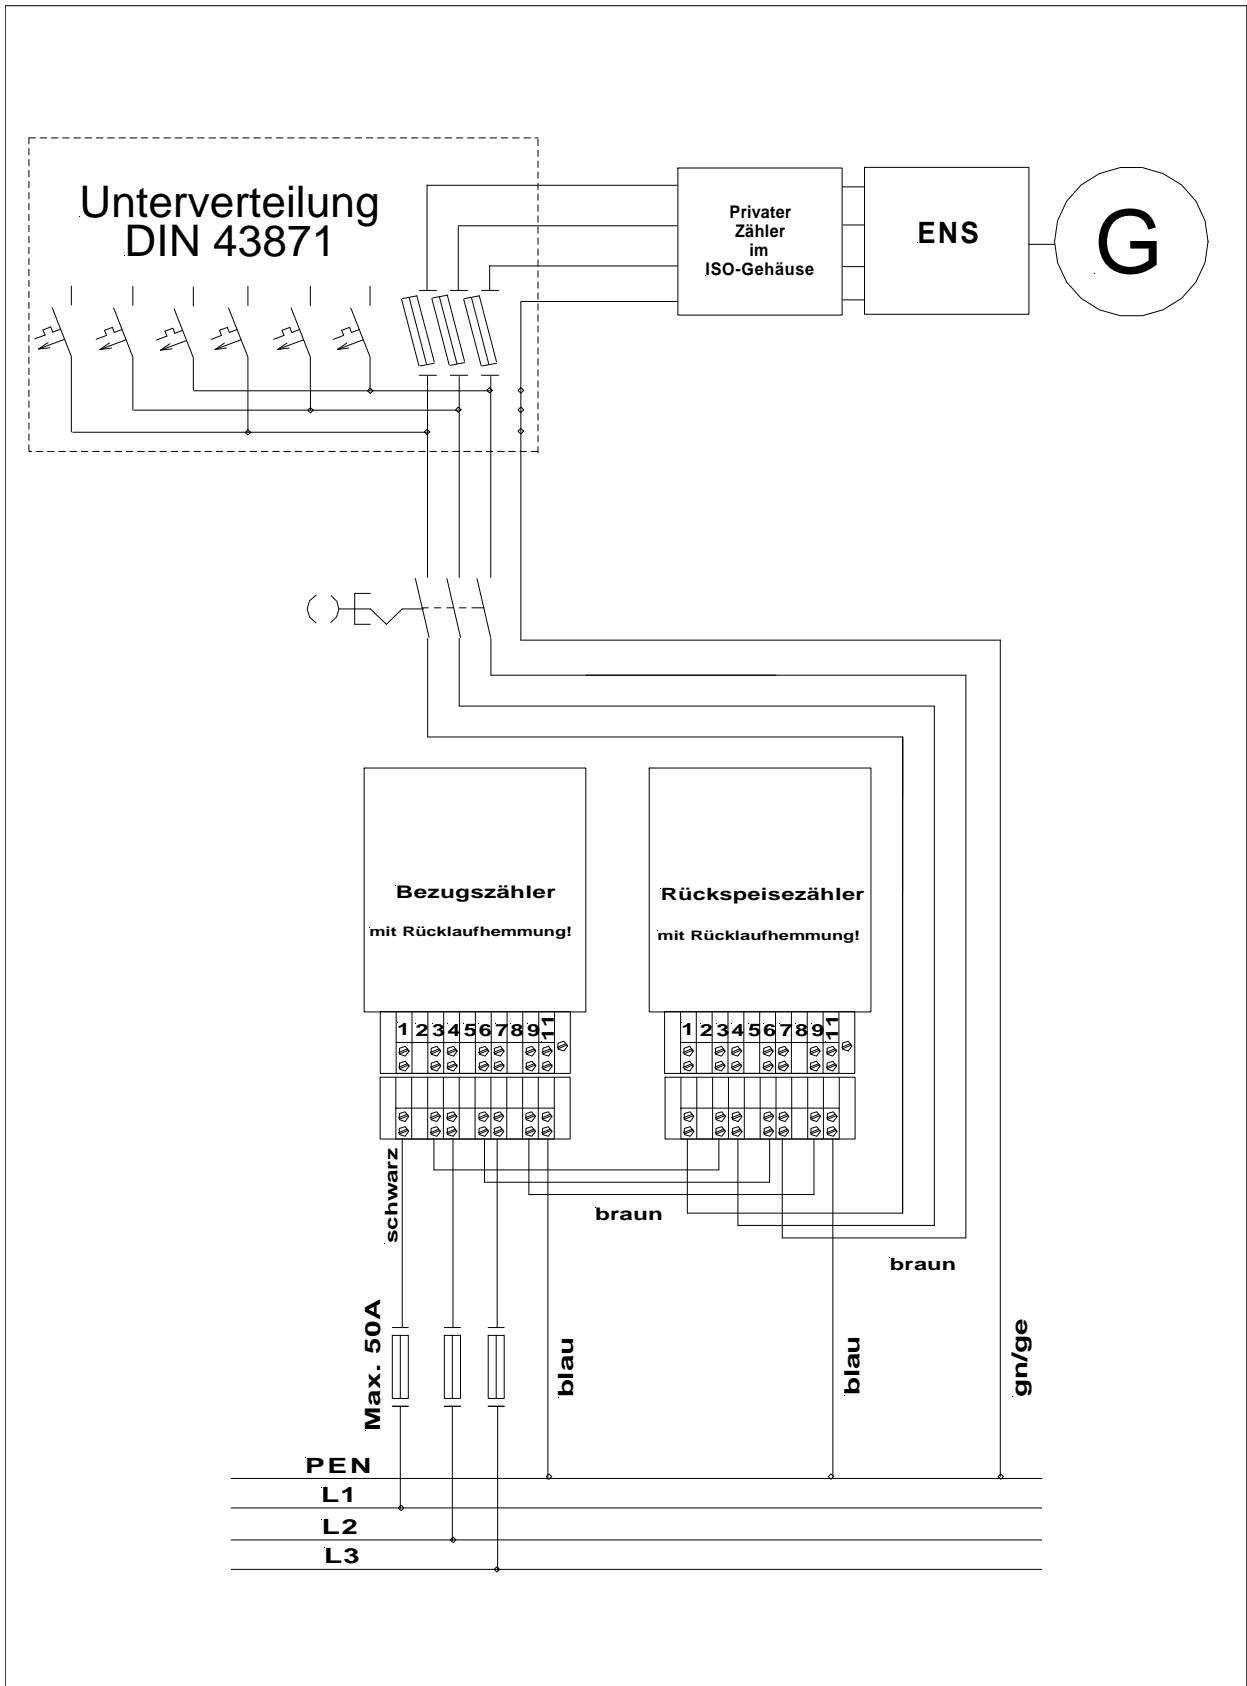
Unterverteilung
DIN 43871

Privater
Zähler
im
ISO-Gehäuse

ENS

G

Bezugszähler

mit Rücklaufhemmung!

Rückspeisezähler

mit Rücklaufhemmung!

1 2 3 4 5 6 7 8 9 11

1 2 3 4 5 6 7 8 9 11

schwarz

braun

braun

Max. 50A

blau

blau

gn/ge

PEN
L1
L2
L3